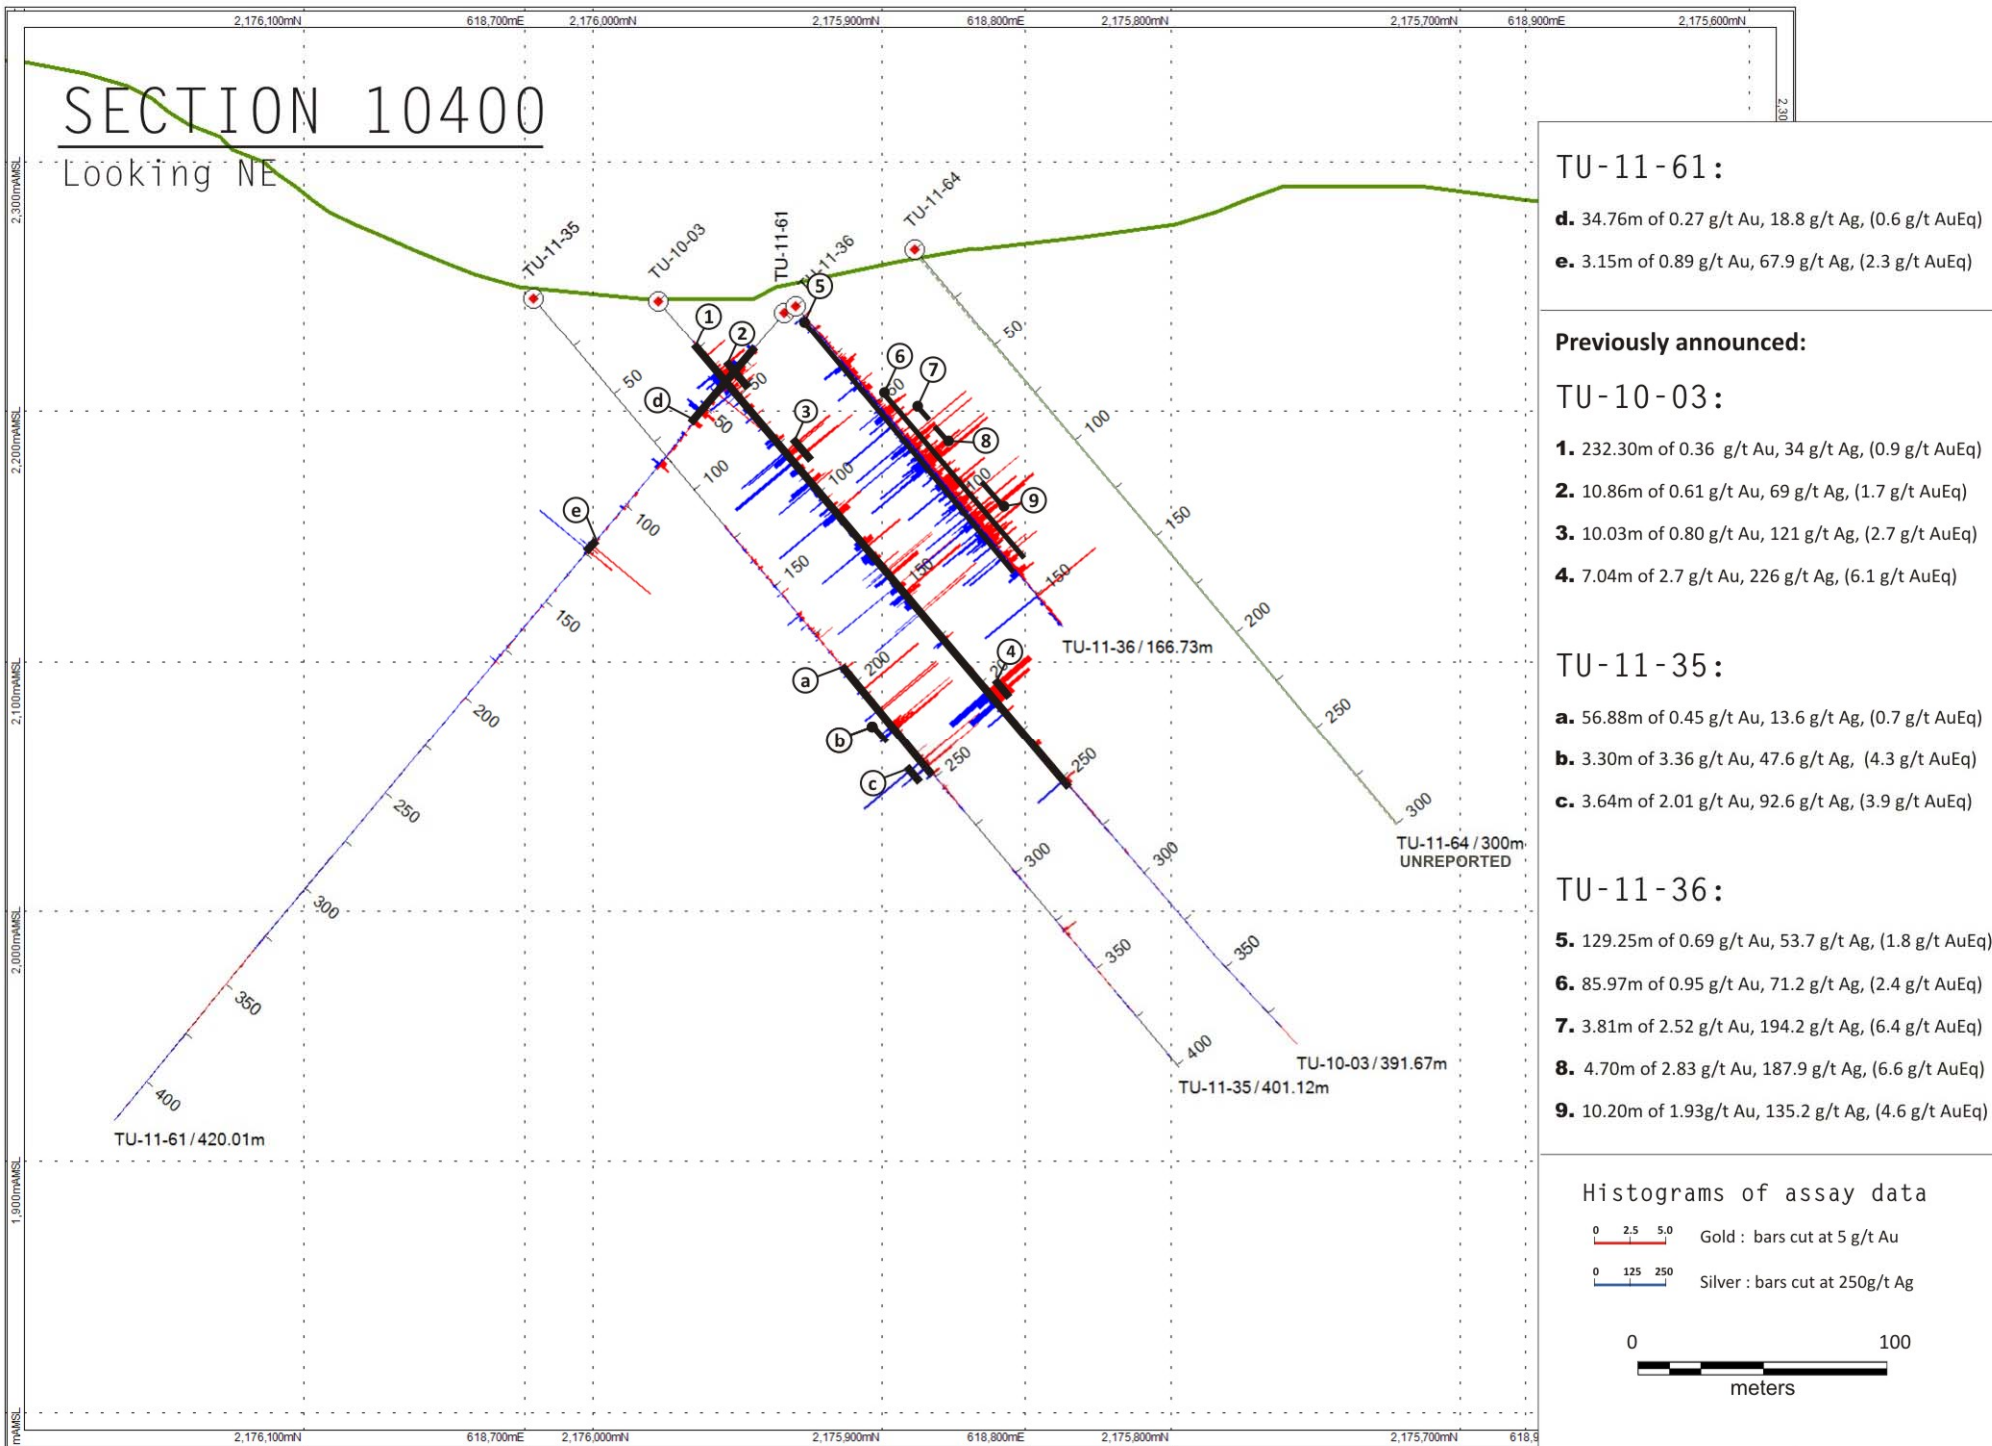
2,176,100mN 618,700mE 2,176,000mN 2,175,900mN 618,800mE 2,175,800mN 2,175,700mN 618,900mE 2,175,600mN

SECTION 10400
Looking NE

2,300mAMSL
2,200mAMSL
2,100mAMSL
2,000mAMSL
1,900mAMSL

TU-11-35
TU-10-03
TU-11-61
TU-11-36
TU-11-64

1 2 3 4 5 6 7 8 9
a b c d e

50 100 150 200 250 300 350 400

TU-11-36 / 166.73m
TU-11-64 / 300m
UNREPORTED
TU-10-03 / 391.67m
TU-11-35 / 401.12m
TU-11-61 / 420.01m

TU-11-61:
d. 34.76m of 0.27 g/t Au, 18.8 g/t Ag, (0.6 g/t AuEq)
e. 3.15m of 0.89 g/t Au, 67.9 g/t Ag, (2.3 g/t AuEq)

Previously announced:

TU-10-03:
1. 232.30m of 0.36 g/t Au, 34 g/t Ag, (0.9 g/t AuEq)
2. 10.86m of 0.61 g/t Au, 69 g/t Ag, (1.7 g/t AuEq)
3. 10.03m of 0.80 g/t Au, 121 g/t Ag, (2.7 g/t AuEq)
4. 7.04m of 2.7 g/t Au, 226 g/t Ag, (6.1 g/t AuEq)

TU-11-35:
a. 56.88m of 0.45 g/t Au, 13.6 g/t Ag, (0.7 g/t AuEq)
b. 3.30m of 3.36 g/t Au, 47.6 g/t Ag, (4.3 g/t AuEq)
c. 3.64m of 2.01 g/t Au, 92.6 g/t Ag, (3.9 g/t AuEq)

TU-11-36:
5. 129.25m of 0.69 g/t Au, 53.7 g/t Ag, (1.8 g/t AuEq)
6. 85.97m of 0.95 g/t Au, 71.2 g/t Ag, (2.4 g/t AuEq)
7. 3.81m of 2.52 g/t Au, 194.2 g/t Ag, (6.4 g/t AuEq)
8. 4.70m of 2.83 g/t Au, 187.9 g/t Ag, (6.6 g/t AuEq)
9. 10.20m of 1.93g/t Au, 135.2 g/t Ag, (4.6 g/t AuEq)

Histograms of assay data
0 2.5 5.0 Gold : bars cut at 5 g/t Au
0 125 250 Silver : bars cut at 250g/t Ag

0 100
meters